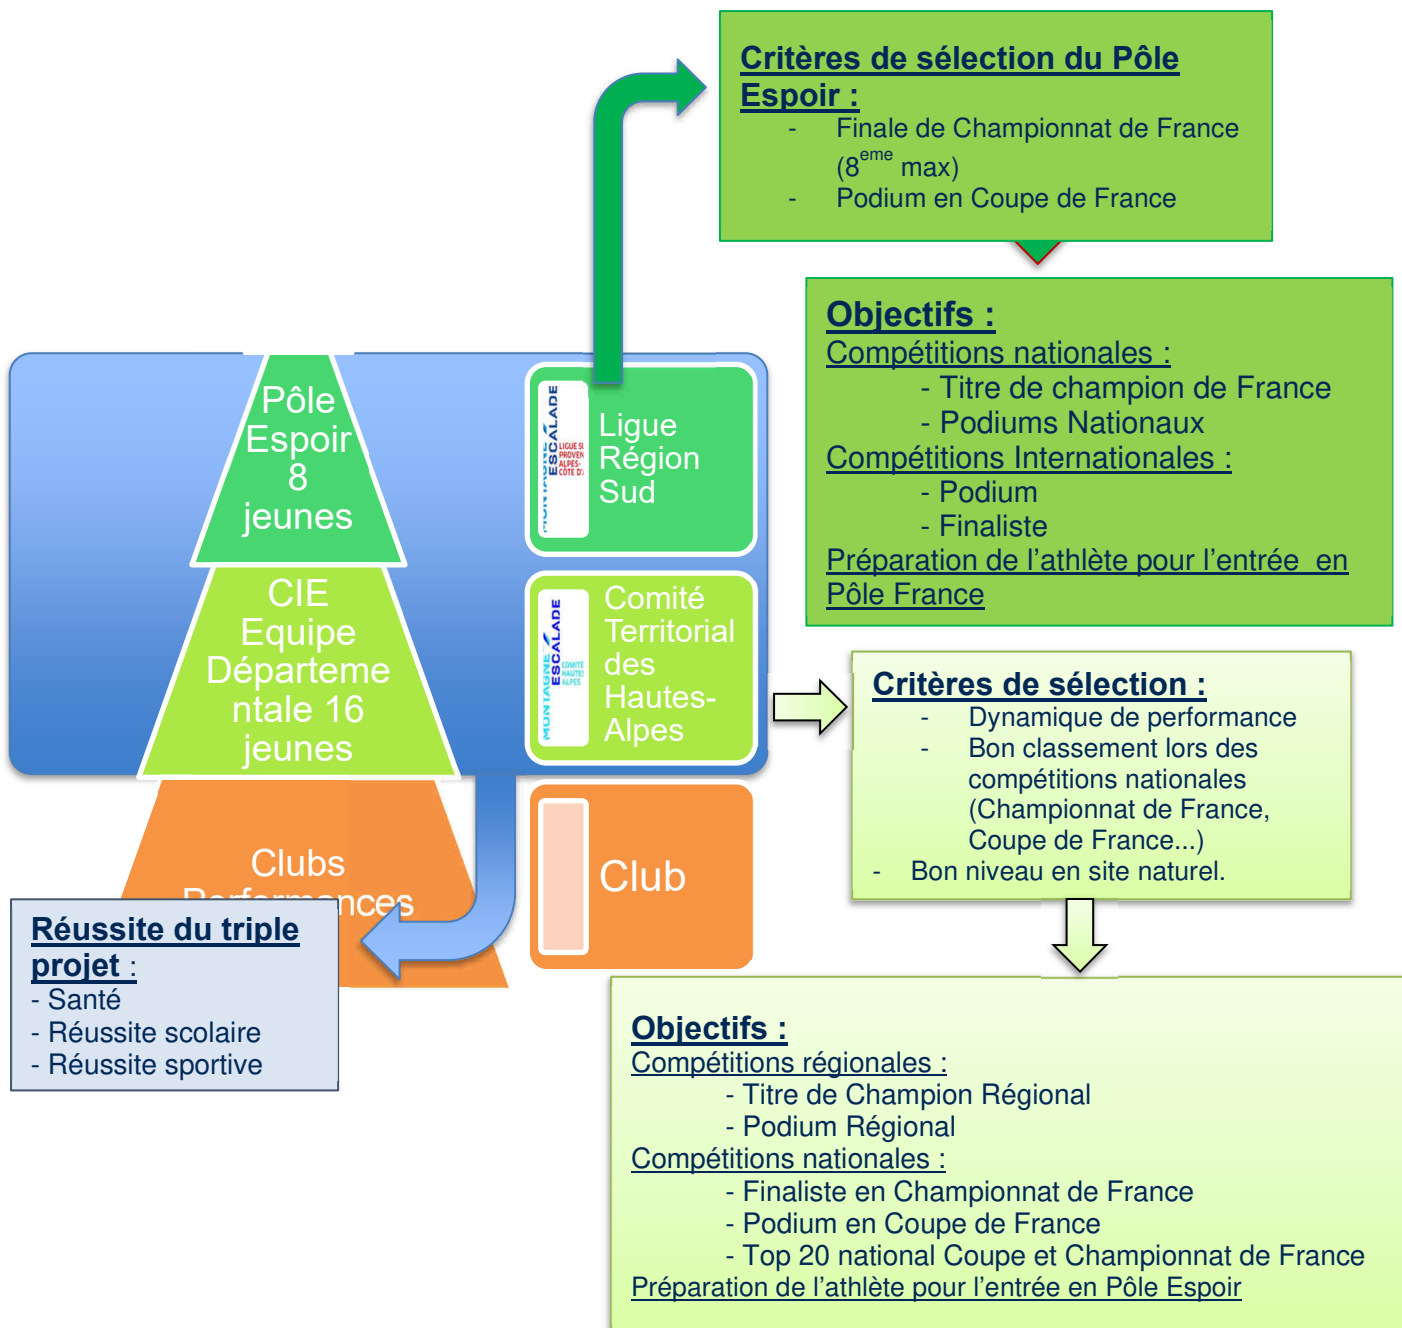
Critères de sélection du Pôle Espoir :
- Finale de Championnat de France ($8^{eme}$ max)
- Podium en Coupe de France

Objectifs :
Compétitions nationales :
- Titre de champion de France
- Podiums Nationaux
Compétitions Internationales :
- Podium
- Finaliste
Préparation de l'athlète pour l'entrée en Pôle France

Pôle Espoir 8 jeunes

CIE Equipe Départementale 16 jeunes

Clubs Performances

MONTAGNE ESCALADE LIGUE SUD PROVENCE ALPES CÔTE D'AZUR

Ligue Région Sud

MONTAGNE ESCALADE COMITÉ HAUTES ALPES

Comité Territorial des Hautes-Alpes

Club

Critères de sélection :
- Dynamique de performance
- Bon classement lors des compétitions nationales (Championnat de France, Coupe de France...)
- Bon niveau en site naturel.

Réussite du triple projet :
- Santé
- Réussite scolaire
- Réussite sportive

Objectifs :
Compétitions régionales :
- Titre de Champion Régional
- Podium Régional
Compétitions nationales :
- Finaliste en Championnat de France
- Podium en Coupe de France
- Top 20 national Coupe et Championnat de France
Préparation de l'athlète pour l'entrée en Pôle Espoir